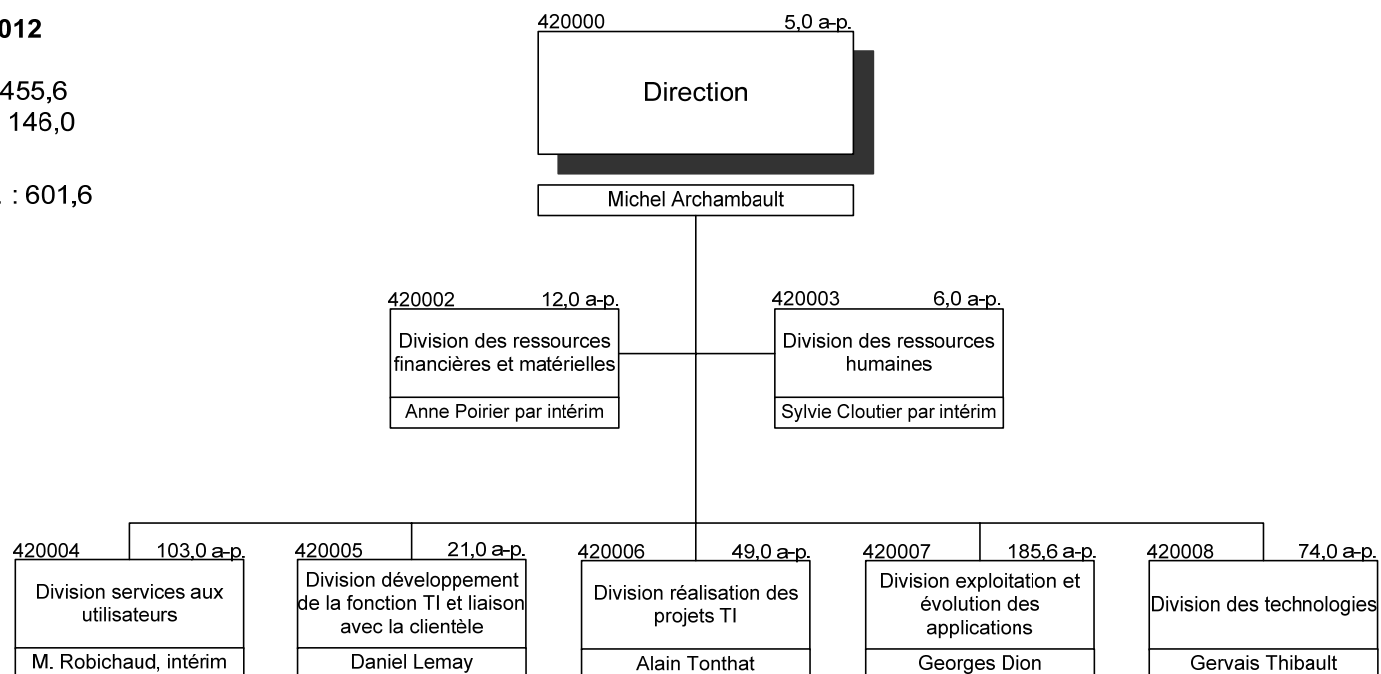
012

455,6
146,0

. : 601,6

420000 5,0 a-p.

Direction

Michel Archambault

420002 12,0 a-p.

Division des ressources financières et matérielles

Anne Poirier par intérim

420003 6,0 a-p.

Division des ressources humaines

Sylvie Cloutier par intérim

420004 103,0 a-p.

Division services aux utilisateurs

M. Robichaud, intérim

420005 21,0 a-p.

Division développement de la fonction TI et liaison avec la clientèle

Daniel Lemay

420006 49,0 a-p.

Division réalisation des projets TI

Alain Tonthat

420007 185,6 a-p.

Division exploitation et évolution des applications

Georges Dion

420008 74,0 a-p.

Division des technologies

Gervais Thibault